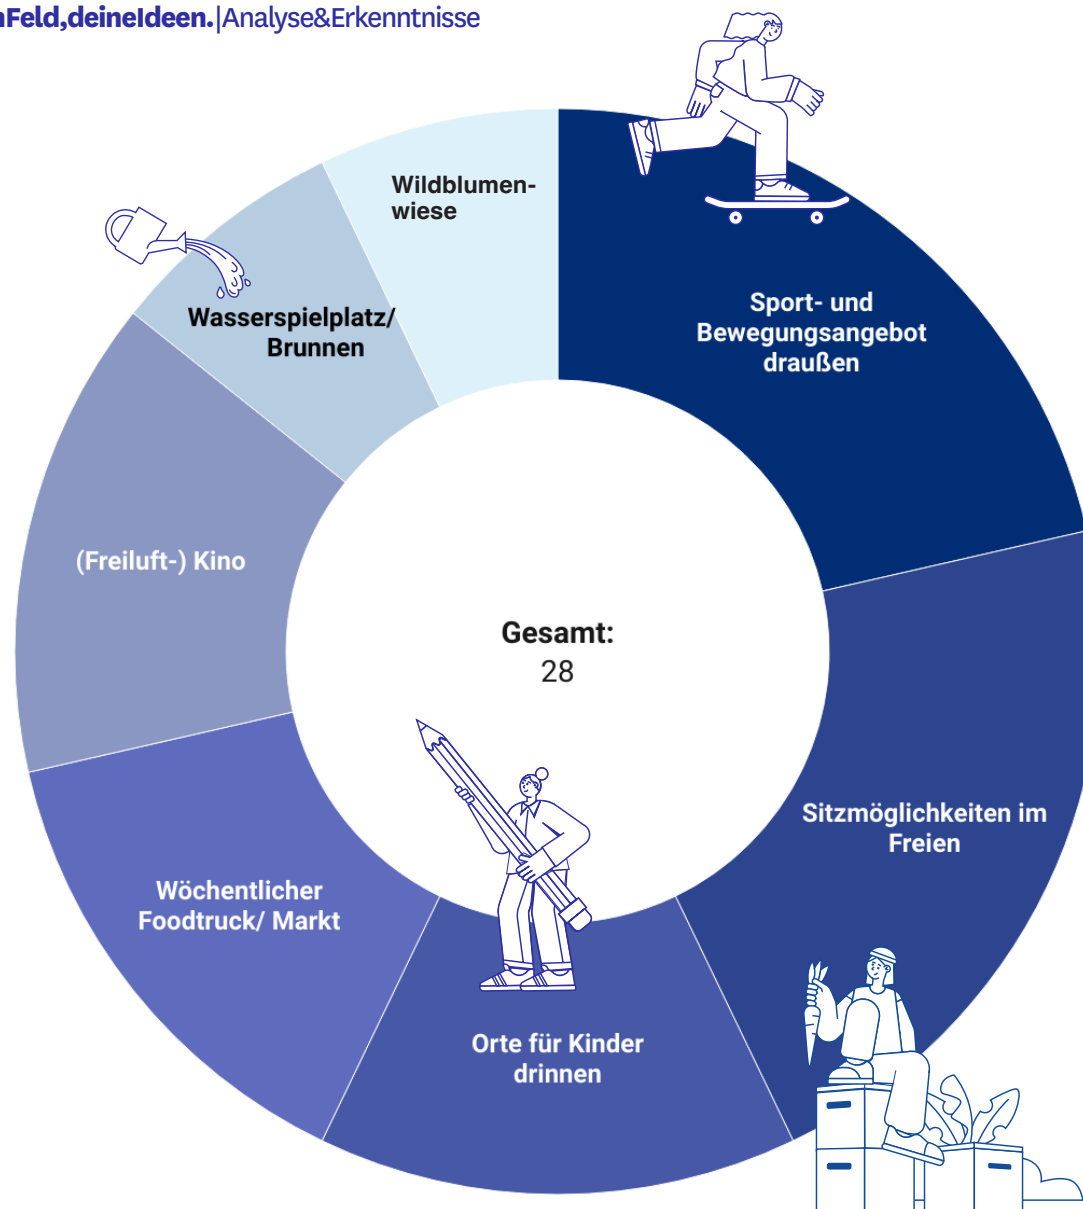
nFeld,deineIdeen.|Analyse&Erkenntnisse

Wildblumenwiese

Sport- und Bewegungsangebot draußen

Wasserspielplatz/ Brunnen

(Freiluft-) Kino

Gesamt:
28

Sitzmöglichkeiten im Freien

Wöchentlicher Foodtruck/ Markt

Orte für Kinder drinnen